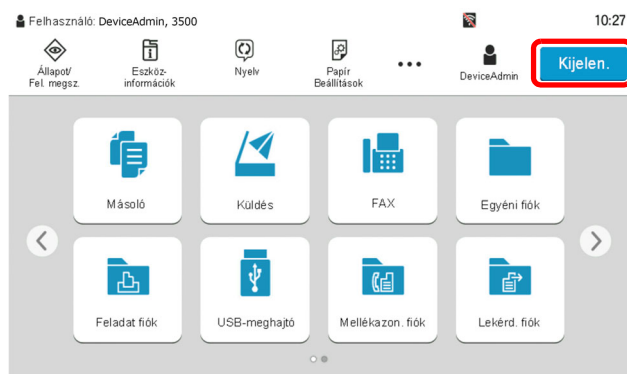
Felhasználó: DeviceAdmin, 3500

10:27

Állapot/
Fel. megsz.

Eszköz-
információk

Nyelv

Papír
Beállítások

DeviceAdmin

Kijelen.

Másoló

Küldés

FAX

Egyéni fiók

Feladat fiók

USB-meghajtó

Mellékazon. fiók

Lekérd. fiók